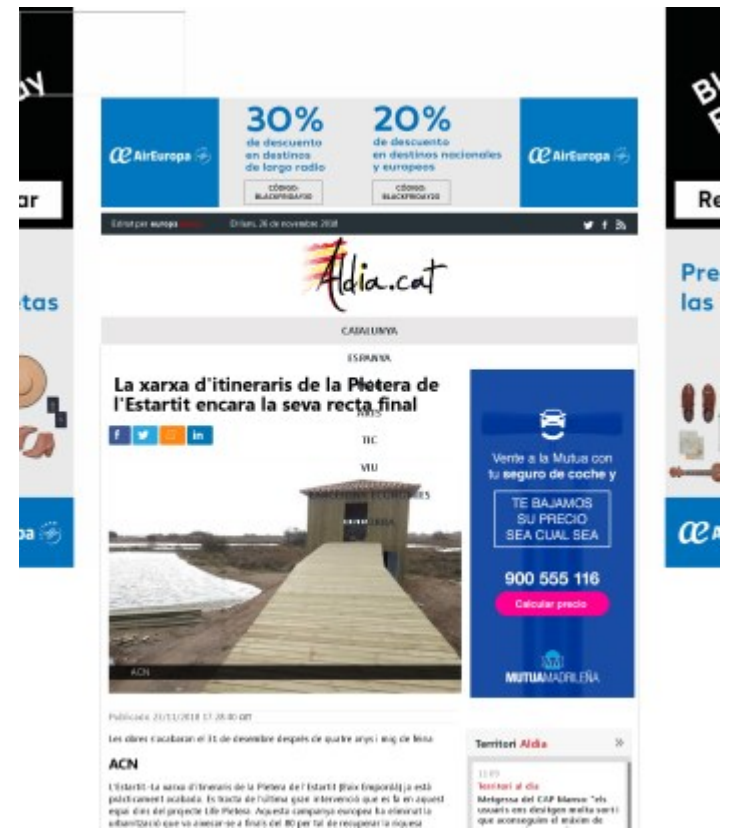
uy

ar

tas

pa

AirEuropa

30%
de descuento
en destinos
de largo radio
CÓDIGO:
BLACKFRIDAY30

20%
de descuento
en destinos nacionales
y europeos
CÓDIGO:
BLACKFRIDAY20

AirEuropa

Editat per europa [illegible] Dilluns, 26 de novembre 2018

Aldia.cat

CATALUNYA

ESPANYA

La xarxa d'itineraris de la Pletera de l'Estartit encara la seva recta final

TIC

VIU

ACN

Vente a la Mutua con tu seguro de coche y

TE BAJAMOS SU PRECIO SEA CUAL SEA

900 555 116

Calcular precio

MUTUAMADRILEÑA

Publicada 23/11/2018 17:28:00 GMT

Les obres s'acabaran el 31 de desembre després de quatre anys i mig de feina

ACN

L'Estartit.-La xarxa d'itineraris de la Pletera de l'Estartit (Baix Empordà) ja està pràcticament acabada. Es tracta de l'última gran intervenció que es fa en aquest espai dins del projecte Life Pletera. Aquesta campanya europea ha eliminat la urbanització que va començar-se a finals del 80 per tal de recuperar la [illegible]

Territori Aldia

Territori al dia
Metgessa del CAP Blanes: "els usuaris em desitgen molta sort i que aconsegueixi el màxim de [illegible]

Bl
F

Re

Pre
las